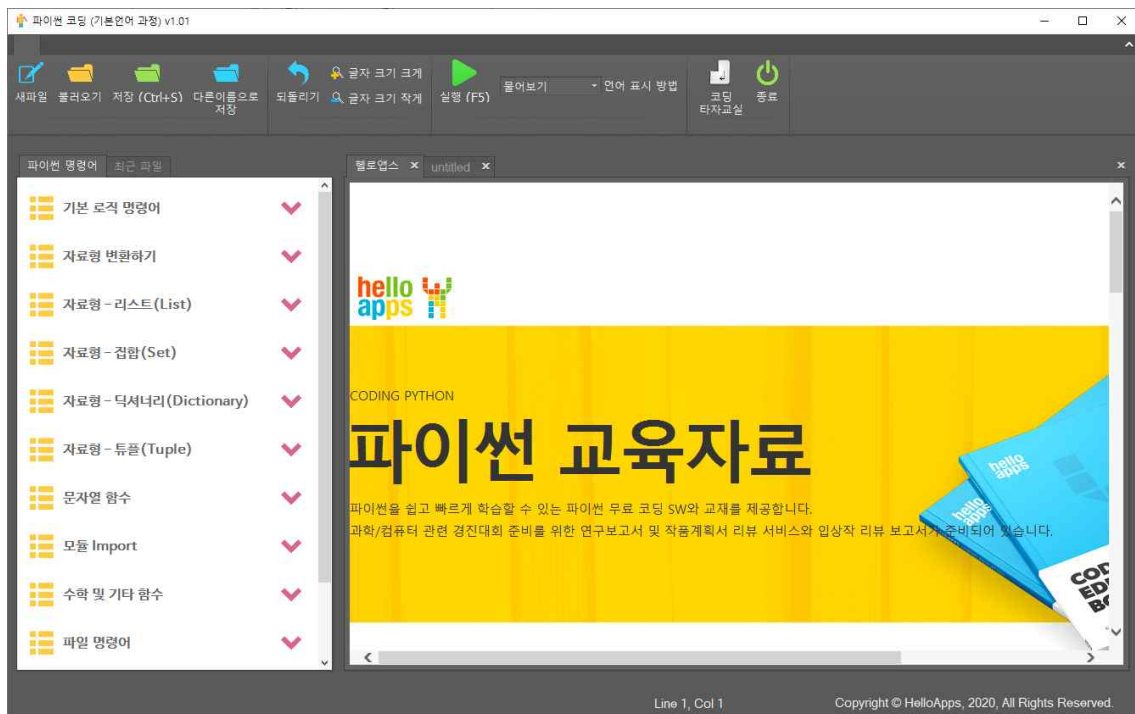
파이썬 코딩 (기본언어 과정) v1.01

새파일 불러오기 저장 (Ctrl+S) 다른이름으로 저장 되돌리기 글자 크기 크게 글자 크기 작게 실행 (F5) 물어보기 언어 표시 방법 코딩 타자교실 종료

파이썬 명령어 최근 파일

기본 로직 명령어
자료형 변환하기
자료형 - 리스트(List)
자료형 - 집합(Set)
자료형 - 딕셔너리(Dictionary)
자료형 - 튜플(Tuple)
문자열 함수
모듈 Import
수학 및 기타 함수
파일 명령어

헬로앱스 × untitled ×

hello apps

CODING PYTHON

파이썬 교육자료

파이썬을 쉽고 빠르게 학습할 수 있는 파이썬 무료 코딩 SW와 교재를 제공합니다.
과학/컴퓨터 관련 경진대회 준비를 위한 연구보고서 및 작품계획서 리뷰 서비스와 입상작 리뷰 보고서가 준비되어 있습니다.

hello apps
hello apps
COD EDI BO

Line 1, Col 1
Copyright © HelloApps, 2020, All Rights Reserved.